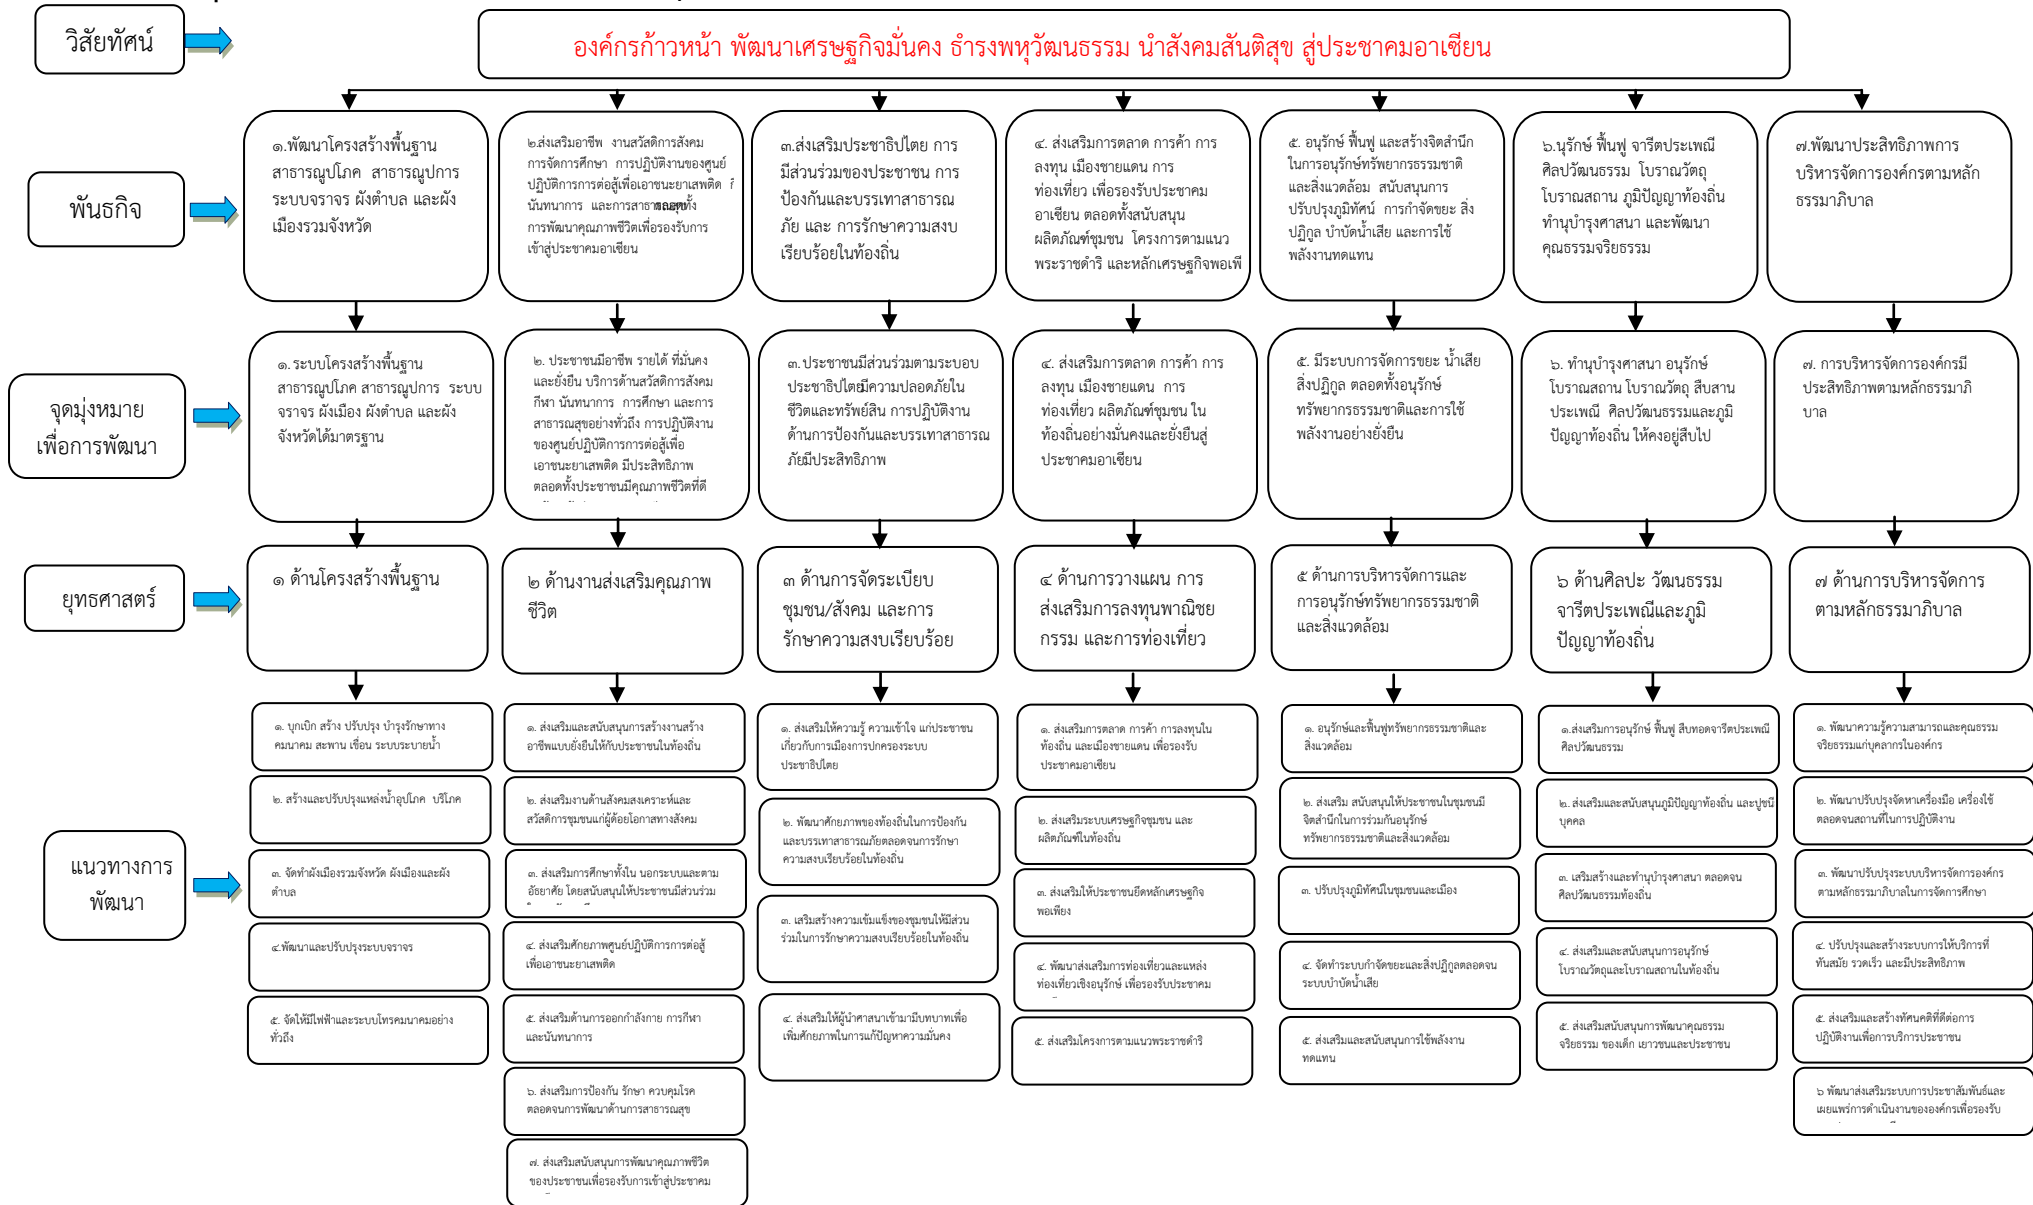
วิสัยทัศน์

องค์กรก้าวหน้า พัฒนาเศรษฐกิจมั่นคง ธำรงพหุวัฒนธรรม นำสังคมสันติสุข สู่ประชาคมอาเซียน

พันธกิจ

๑.พัฒนาโครงสร้างพื้นฐาน สาธารณูปโภค สาธารณูปการ ระบบจราจร ผังตำบล และผังเมืองรวมจังหวัด

๒.ส่งเสริมอาชีพ งานสวัสดิการสังคม การจัดการศึกษา การปฏิบัติงานของศูนย์ปฏิบัติการการต่อสู้เพื่อเอาชนะยาเสพติด นันทนาการ และการสาธารณสุข ตลอดทั้งการพัฒนาคุณภาพชีวิตเพื่อรองรับการเข้าสู่ประชาคมอาเซียน

๓.ส่งเสริมประชาธิปไตย การมีส่วนร่วมของประชาชน การป้องกันและบรรเทาสาธารณภัย และ การรักษาความสงบเรียบร้อยในท้องถิ่น

๔. ส่งเสริมการตลาด การค้า การลงทุน เมืองชายแดน การท่องเที่ยว เพื่อรองรับประชาคมอาเซียน ตลอดทั้งสนับสนุนผลิตภัณฑ์ชุมชน โครงการตามแนวพระราชดำริ และหลักเศรษฐกิจพอเพี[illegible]

๕. อนุรักษ์ ฟื้นฟู และสร้างจิตสำนึกในการอนุรักษ์ทรัพยากรธรรมชาติและสิ่งแวดล้อม สนับสนุนการปรับปรุงภูมิทัศน์ การกำจัดขยะ สิ่งปฏิกูล บำบัดน้ำเสีย และการใช้พลังงานทดแทน

๖.นุรักษ์ ฟื้นฟู จารีตประเพณี ศิลปวัฒนธรรม โบราณวัตถุ โบราณสถาน ภูมิปัญญาท้องถิ่น ทำนุบำรุงศาสนา และพัฒนาคุณธรรมจริยธรรม

๗.พัฒนาประสิทธิภาพการบริหารจัดการองค์กรตามหลักธรรมาภิบาล

จุดมุ่งหมายเพื่อการพัฒนา

๑.ระบบโครงสร้างพื้นฐาน สาธารณูปโภค สาธารณูปการ ระบบจราจร ผังเมือง ผังตำบล และผังจังหวัดได้มาตรฐาน

๒. ประชาชนมีอาชีพ รายได้ ที่มั่นคงและยั่งยืน บริการด้านสวัสดิการสังคม กีฬา นันทนาการ การศึกษา และการสาธารณสุขอย่างทั่วถึง การปฏิบัติงานของศูนย์ปฏิบัติการการต่อสู้เพื่อเอาชนะยาเสพติด มีประสิทธิภาพ ตลอดทั้งประชาชนมีคุณภาพชีวิตที่ดี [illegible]

๓.ประชาชนมีส่วนร่วมตามระบอบประชาธิปไตยมีความปลอดภัยในชีวิตและทรัพย์สิน การปฏิบัติงานด้านการป้องกันและบรรเทาสาธารณภัยมีประสิทธิภาพ

๔. ส่งเสริมการตลาด การค้า การลงทุน เมืองชายแดน การท่องเที่ยว ผลิตภัณฑ์ชุมชน ในท้องถิ่นอย่างมั่นคงและยั่งยืนสู่ประชาคมอาเซียน

๕. มีระบบการจัดการขยะ น้ำเสีย สิ่งปฏิกูล ตลอดทั้งอนุรักษ์ทรัพยากรธรรมชาติและการใช้พลังงานอย่างยั่งยืน

๖. ทำนุบำรุงศาสนา อนุรักษ์โบราณสถาน โบราณวัตถุ สืบสานประเพณี ศิลปวัฒนธรรมและภูมิปัญญาท้องถิ่น ให้คงอยู่สืบไป

๗. การบริหารจัดการองค์กรมีประสิทธิภาพตามหลักธรรมาภิบาล

ยุทธศาสตร์

๑ ด้านโครงสร้างพื้นฐาน

๒ ด้านงานส่งเสริมคุณภาพชีวิต

๓ ด้านการจัดระเบียบชุมชน/สังคม และการรักษาความสงบเรียบร้อย

๔ ด้านการวางแผน การส่งเสริมการลงทุนพาณิชยกรรม และการท่องเที่ยว

๕ ด้านการบริหารจัดการและการอนุรักษ์ทรัพยากรธรรมชาติและสิ่งแวดล้อม

๖ ด้านศิลปะ วัฒนธรรม จารีตประเพณีและภูมิปัญญาท้องถิ่น

๗ ด้านการบริหารจัดการตามหลักธรรมาภิบาล

แนวทางการพัฒนา

๑. บุกเบิก สร้าง ปรับปรุง บำรุงรักษาทางคมนาคม สะพาน เขื่อน ระบบระบายน้ำ

๒. สร้างและปรับปรุงแหล่งน้ำอุปโภค บริโภค

๓. จัดทำผังเมืองรวมจังหวัด ผังเมืองและผังตำบล

๔.พัฒนาและปรับปรุงระบบจราจร

๕. จัดให้มีไฟฟ้าและระบบโทรคมนาคมอย่างทั่วถึง

๑. ส่งเสริมและสนับสนุนการสร้างงานสร้างอาชีพแบบยั่งยืนให้กับประชาชนในท้องถิ่น

๒. ส่งเสริมงานด้านสังคมสงเคราะห์และสวัสดิการชุมชนแก่ผู้ด้อยโอกาสทางสังคม

๓. ส่งเสริมการศึกษาทั้งใน นอกระบบและตามอัธยาศัย โดยสนับสนุนให้ประชาชนมีส่วนร่วม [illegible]

๔. ส่งเสริมศักยภาพศูนย์ปฏิบัติการการต่อสู้เพื่อเอาชนะยาเสพติด

๕. ส่งเสริมด้านการออกกำลังกาย การกีฬาและนันทนาการ

๖. ส่งเสริมการป้องกัน รักษา ควบคุมโรค ตลอดจนการพัฒนาด้านการสาธารณสุข

๗. ส่งเสริมสนับสนุนการพัฒนาคุณภาพชีวิตของประชาชนเพื่อรองรับการเข้าสู่ประชาคม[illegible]

๑. ส่งเสริมให้ความรู้ ความเข้าใจ แก่ประชาชนเกี่ยวกับการเมืองการปกครองระบบประชาธิปไตย

๒. พัฒนาศักยภาพของท้องถิ่นในการป้องกันและบรรเทาสาธารณภัยตลอดจนการรักษาความสงบเรียบร้อยในท้องถิ่น

๓. เสริมสร้างความเข้มแข็งของชุมชนให้มีส่วนร่วมในการรักษาความสงบเรียบร้อยในท้องถิ่น

๔. ส่งเสริมให้ผู้นำศาสนาเข้ามามีบทบาทเพื่อเพิ่มศักยภาพในการแก้ปัญหาความมั่นคง

๑. ส่งเสริมการตลาด การค้า การลงทุนในท้องถิ่น และเมืองชายแดน เพื่อรองรับประชาคมอาเซียน

๒. ส่งเสริมระบบเศรษฐกิจชุมชน และผลิตภัณฑ์ในท้องถิ่น

๓. ส่งเสริมให้ประชาชนยึดหลักเศรษฐกิจพอเพียง

๔. พัฒนาส่งเสริมการท่องเที่ยวและแหล่งท่องเที่ยวเชิงอนุรักษ์ เพื่อรองรับประชาคม

๕. ส่งเสริมโครงการตามแนวพระราชดำริ

๑. อนุรักษ์และฟื้นฟูทรัพยากรธรรมชาติและสิ่งแวดล้อม

๒. ส่งเสริม สนับสนุนให้ประชาชนในชุมชนมีจิตสำนึกในการร่วมกันอนุรักษ์ทรัพยากรธรรมชาติและสิ่งแวดล้อม

๓. ปรับปรุงภูมิทัศน์ในชุมชนและเมือง

๔. จัดทำระบบกำจัดขยะและสิ่งปฏิกูลตลอดจนระบบบำบัดน้ำเสีย

๕. ส่งเสริมและสนับสนุนการใช้พลังงานทดแทน

๑.ส่งเสริมการอนุรักษ์ ฟื้นฟู สืบทอดจารีตประเพณีศิลปวัฒนธรรม

๒. ส่งเสริมและสนับสนุนภูมิปัญญาท้องถิ่น และปูชนียบุคคล

๓. เสริมสร้างและทำนุบำรุงศาสนา ตลอดจนศิลปวัฒนธรรมท้องถิ่น

๔. ส่งเสริมและสนับสนุนการอนุรักษ์โบราณวัตถุและโบราณสถานในท้องถิ่น

๕. ส่งเสริมสนับสนุนการพัฒนาคุณธรรมจริยธรรม ของเด็ก เยาวชนและประชาชน

๑. พัฒนาความรู้ความสามารถและคุณธรรมจริยธรรมแก่บุคลากรในองค์กร

๒. พัฒนาปรับปรุงจัดหาเครื่องมือ เครื่องใช้ตลอดจนสถานที่ในการปฏิบัติงาน

๓. พัฒนาปรับปรุงระบบบริหารจัดการองค์กรตามหลักธรรมาภิบาลในการจัดการศึกษา

๔. ปรับปรุงและสร้างระบบการให้บริการที่ทันสมัย รวดเร็ว และมีประสิทธิภาพ

๕. ส่งเสริมและสร้างทัศนคติที่ดีต่อการปฏิบัติงานเพื่อการบริการประชาชน

๖ พัฒนาส่งเสริมระบบการประชาสัมพันธ์และเผยแพร่การดำเนินงานขององค์กรเพื่อรองรับ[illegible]